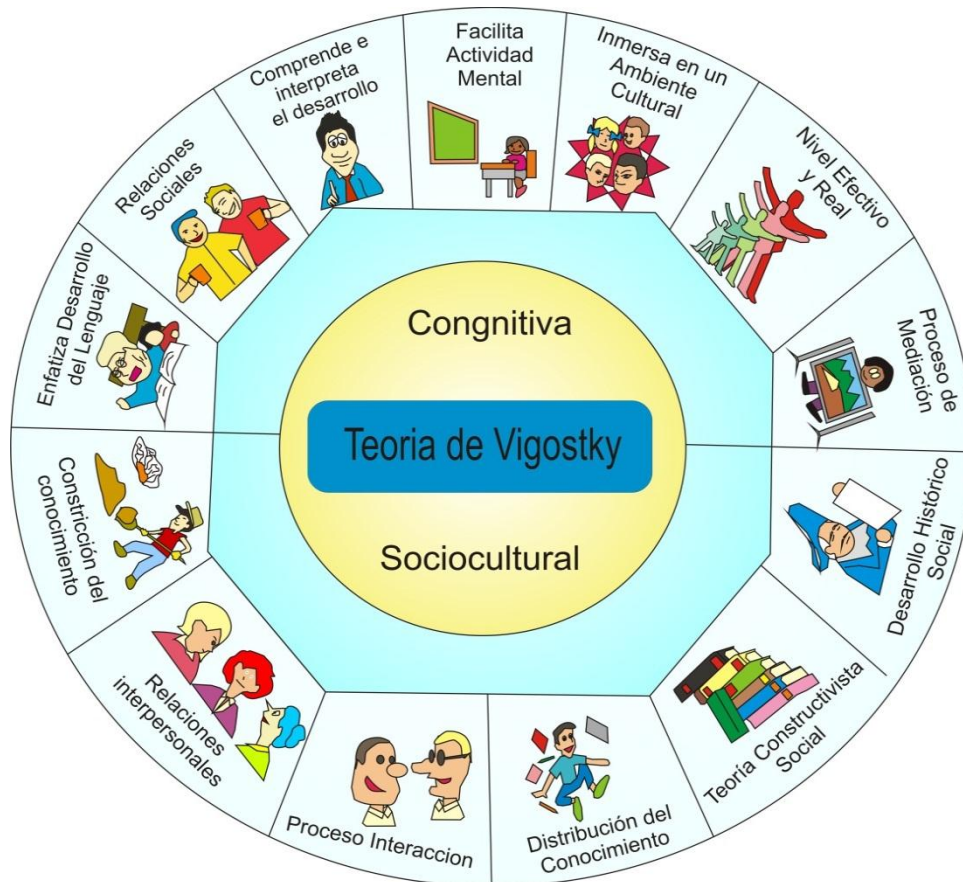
Congnitiva

Teoria de Vigostky

Sociocultural

Facilita Actividad Mental

Inmersa en un Ambiente Cultural

Nivel Efectivo y Real

Proceso de Mediación

Desarrollo Histórico Social

Teoría Constructivista Social

Distribución del Conocimiento

Proceso Interaccion

Relaciones interpersonales

Constricción del conocimiento

Enfatiza Desarrollo del Lenguaje

Relaciones Sociales

Comprende e interpreta el desarrollo